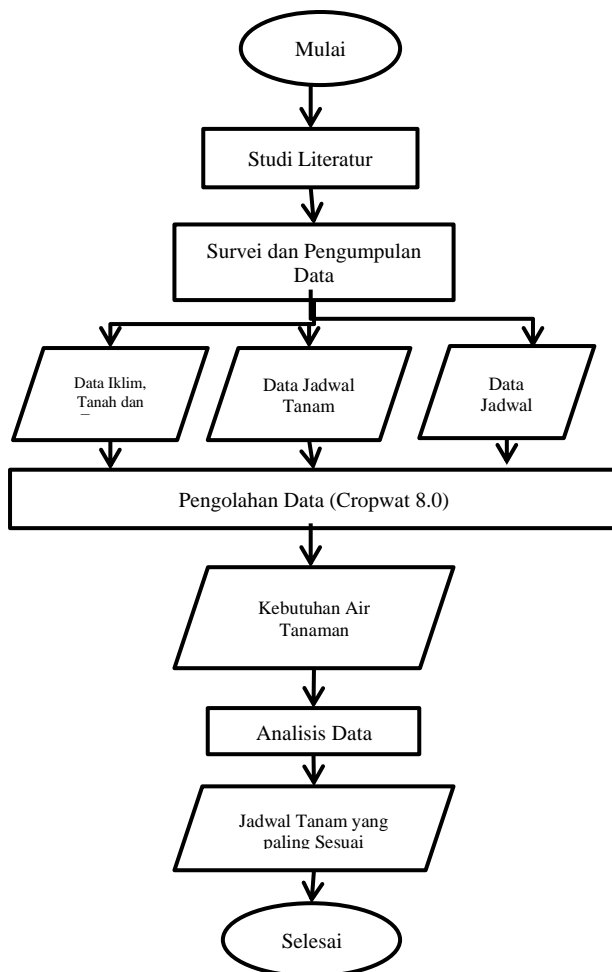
Mulai

Studi Literatur

Survei dan Pengumpulan Data

Data Iklim, Tanah dan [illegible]

Data Jadwal Tanam

Data Jadwal

Pengolahan Data (Cropwat 8.0)

Kebutuhan Air Tanaman

Analisis Data

Jadwal Tanam yang paling Sesuai

Selesai